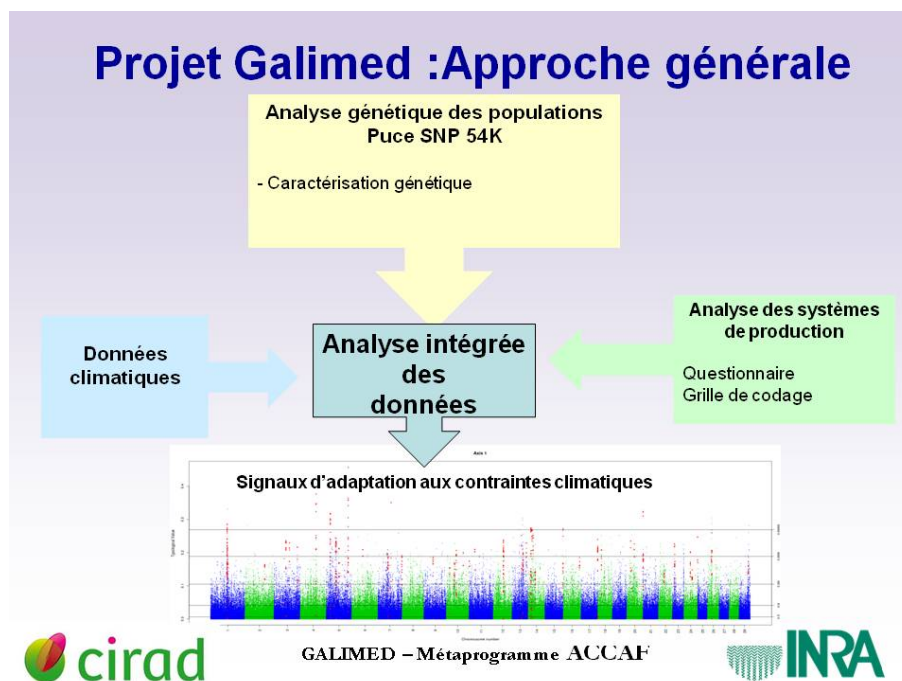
Projet Galimed :Approche générale

Analyse génétique des populations
Puce SNP 54K

- Caractérisation génétique

Données climatiques

Analyse intégrée des données

Analyse des systèmes de production

Questionnaire
Grille de codage

Signaux d'adaptation aux contraintes climatiques

cirad

GALIMED – Métaprogramme ACCAF

INRA